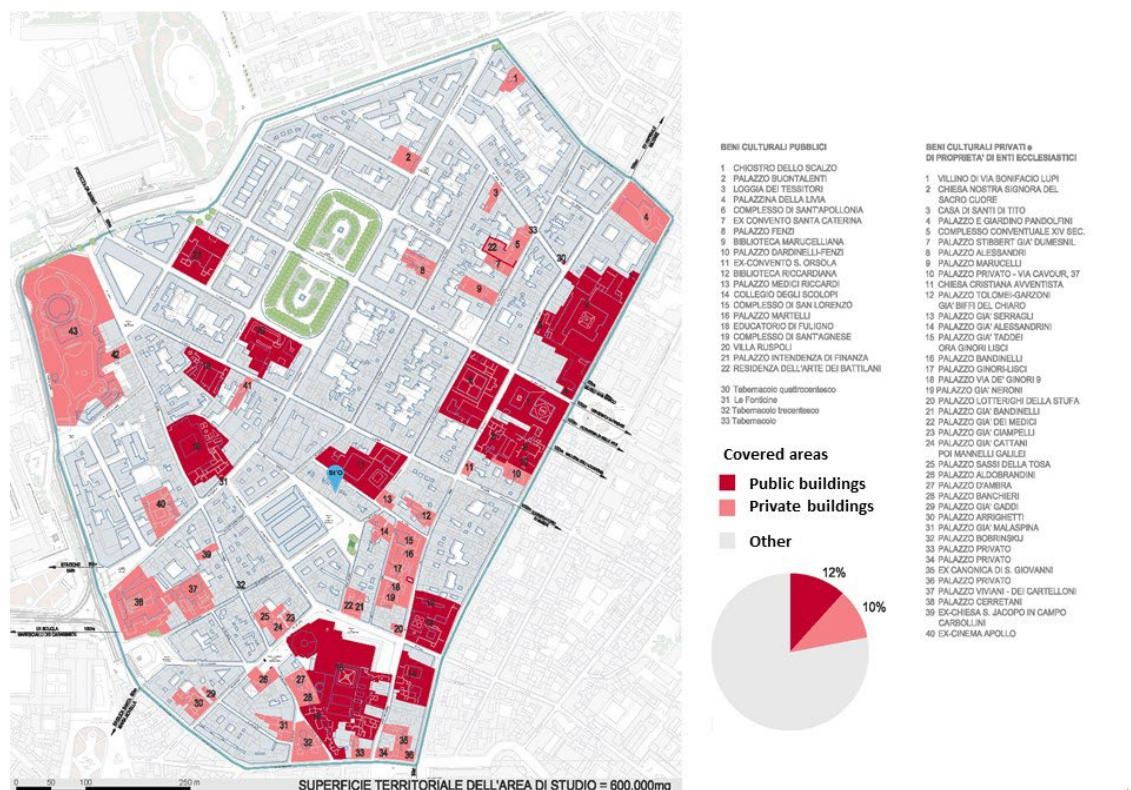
BENI CULTURALI PUBBLICI

1 CHIOSTRO DELLO SCALZO
2 PALAZZO BUONTALENTI
3 LOGGIA DEI TESSITORI
4 PALAZZINA DELLA LIVIA
6 COMPLESSO DI SANT'APOLLONIA
7 EX CONVENTO SANTA CATERINA
8 PALAZZO FENZI
9 BIBLIOTECA MARUCELLIANA
10 PALAZZO DARDINELLI-FENZI
11 EX-CONVENTO S. ORSOLA
12 BIBLIOTECA RICCARDIANA
13 PALAZZO MEDICI RICCARDI
14 COLLEGIO DEGLI SCOLOPI
15 COMPLESSO DI SAN LORENZO
16 PALAZZO MARTELLI
18 EDUCATORIO DI FULIGNO
19 COMPLESSO DI SANT'AGNESE
20 VILLA RUSPOLI
21 PALAZZO INTENDENZA DI FINANZA
22 RESIDENZA DELL'ARTE DEI BATTILANI

30 Tabernacolo quattrocentesco
31 Le Fonticine
32 Tabernacolo trecentesco
33 Tabernacolo

BENI CULTURALI PRIVATI e DI PROPRIETA' DI ENTI ECCLESIASTICI

1 VILLINO DI VIA BONIFACIO LUPI
2 CHIESA NOSTRA SIGNORA DEL SACRO CUORE
3 CASA DI SANTI DI TITO
4 PALAZZO E GIARDINO PANDOLFINI
5 COMPLESSO CONVENTUALE XIV SEC.
7 PALAZZO STIBBERT GIA' DUMESNIL
8 PALAZZO ALESSANDRI
9 PALAZZO MARUCELLI
10 PALAZZO PRIVATO - VIA CAVOUR, 37
11 CHIESA CRISTIANA AVVENTISTA
12 PALAZZO TOLOMEI-GARZONI GIA' BIFFI DEL CHIARO
13 PALAZZO GIA' SERRAGLI
14 PALAZZO GIA' ALESSANDRINI
15 PALAZZO GIA' TADDEI ORA GINORI LISCI
16 PALAZZO BANDINELLI
17 PALAZZO GINORI-LISCI
18 PALAZZO VIA DE' GINORI 9
19 PALAZZO GIA' NERONI
20 PALAZZO LOTTERIGHI DELLA STUFA
21 PALAZZO GIA' BANDINELLI
22 PALAZZO GIA' DEI MEDICI
23 PALAZZO GIA' CIAMPELLI
24 PALAZZO GIA' CATTANI POI MANNELLI GALILEI
25 PALAZZO SASSI DELLA TOSA
26 PALAZZO ALDOBRANDINI
27 PALAZZO D'AMBRA
28 PALAZZO BANCHIERI
29 PALAZZO GIA' GADDI
30 PALAZZO ARRIGHETTI
31 PALAZZO GIA' MALASPINA
32 PALAZZO BOBRINSKIJ
33 PALAZZO PRIVATO
34 PALAZZO PRIVATO
35 EX CANONICA DI S. GIOVANNI
36 PALAZZO PRIVATO
37 PALAZZO VIVIANI - DEI CARTELLONI
38 PALAZZO CERRETANI
39 EX-CHIESA S. JACOPO IN CAMPO CARBOLLINI
40 EX-CINEMA APOLLO

Covered areas
Public buildings
Private buildings
Other

12%
10%

1 2 3 4 5 6 7 8 9 10 11 12 13 14 15 16 17 18 19 20 21 22 23 24 25 26 27 28 29 30 31 32 33 34 35 36 37 38 39 40 41 42 43

SI'O

0 50 100 250 m

SUPERFICIE TERRITORIALE DELL'AREA DI STUDIO = 600.000mq